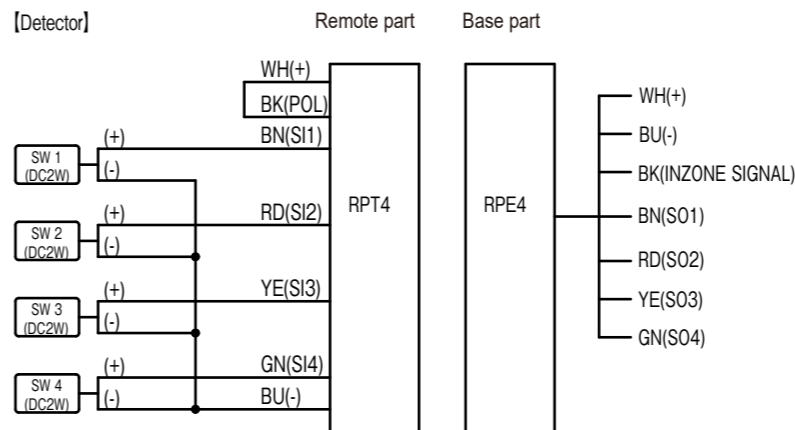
【Detector】

Remote part

Base part

WH(+)
BK(POL)
BN(SI1)
RD(SI2)
YE(SI3)
GN(SI4)
BU(-)

SW 1 (DC2W)
(+)
(-)
SW 2 (DC2W)
(+)
(-)
SW 3 (DC2W)
(+)
(-)
SW 4 (DC2W)
(+)
(-)

RPT4

RPE4

WH(+)
BU(-)
BK(INZONE SIGNAL)
BN(SO1)
RD(SO2)
YE(SO3)
GN(SO4)